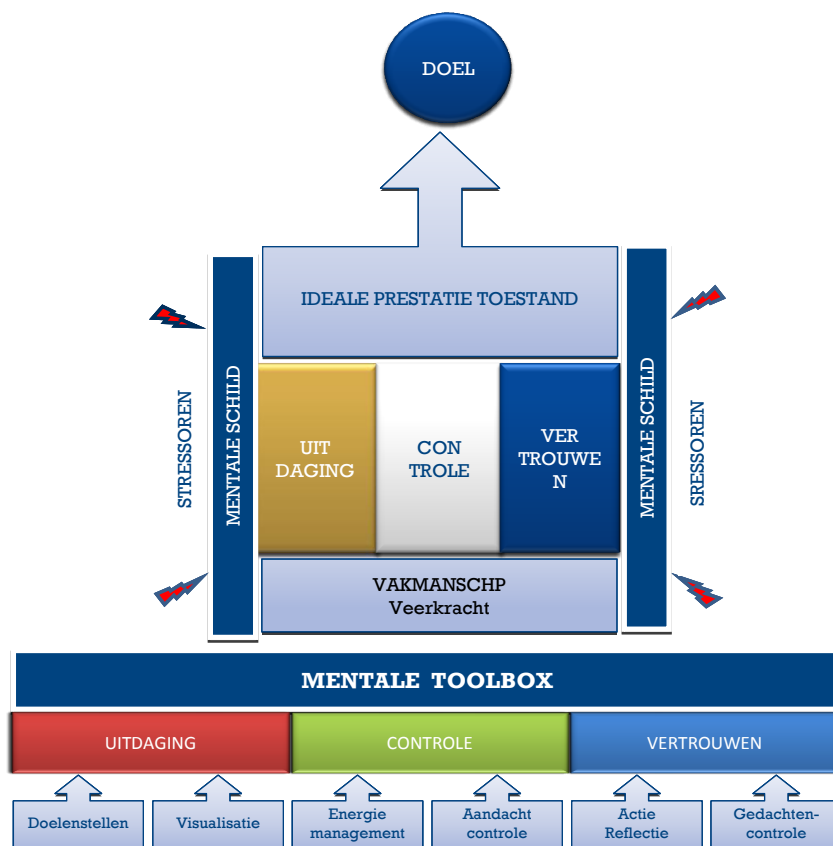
DOEL

IDEALE PRESTATIE TOESTAND

STRESSOREN

MENTALE SCHILD

UIT DAGING

CON TROLE

VER TROUWE N

MENTALE SCHILD

SRESSOREN

VAKMANSCHP
Veerkracht

MENTALE TOOLBOX

UITDAGING

CONTROLE

VERTROUWEN

Doelenstellen

Visualisatie

Energie management

Aandacht controle

Actie Reflectie

Gedachten-controle